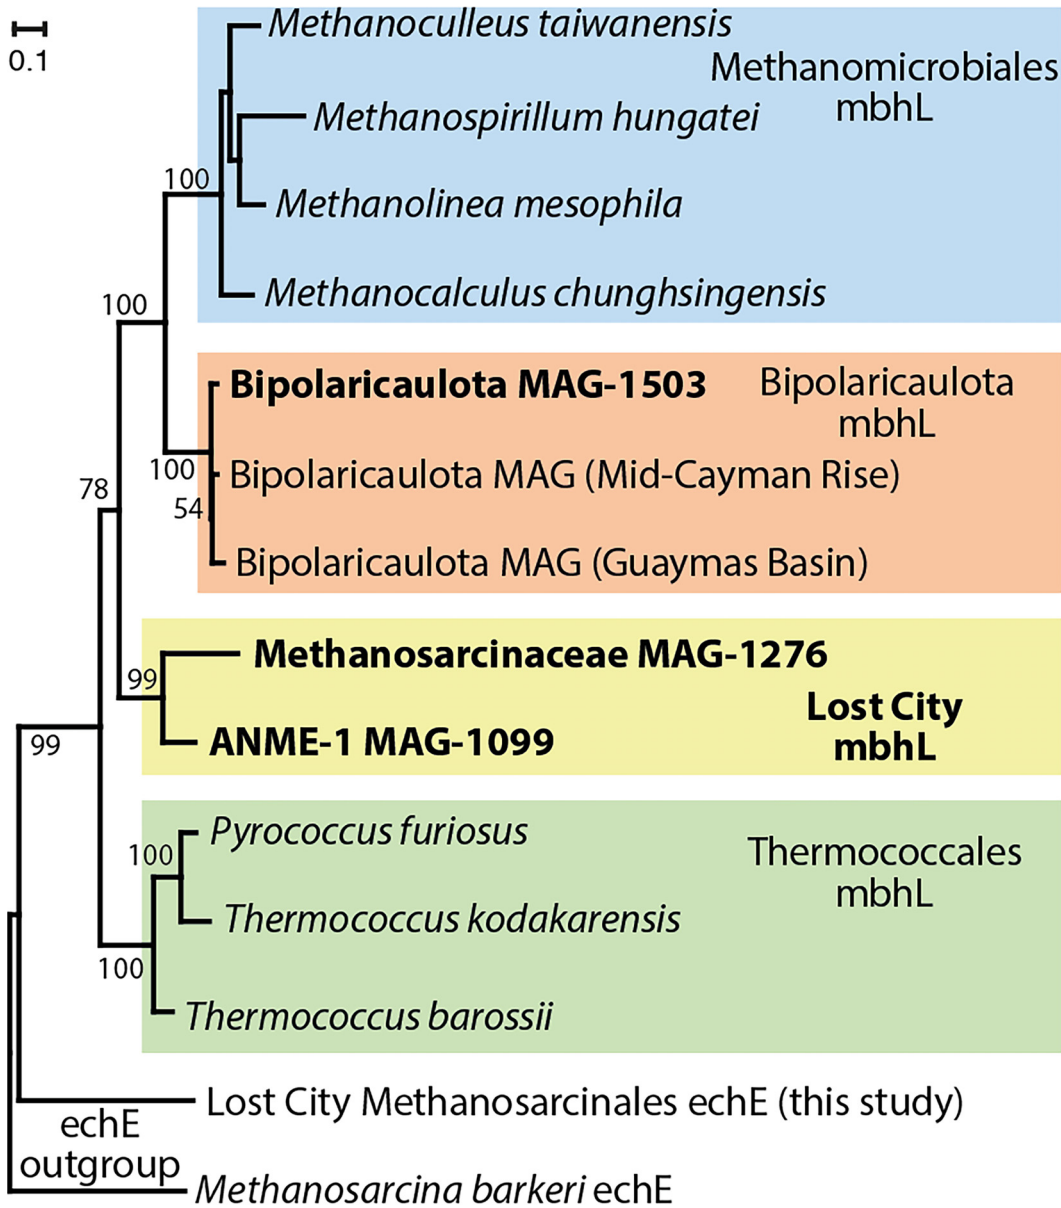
0.1

Methanoculleus taiwanensis
Methanospirillum hungatei
Methanolinea mesophila
Methanocalculus chunghsingensis
Methanomicrobiales mbhL

100
100

Bipolaricaulota MAG-1503
Bipolaricaulota MAG (Mid-Cayman Rise)
Bipolaricaulota MAG (Guaymas Basin)
Bipolaricaulota mbhL

100
54
78

Methanosarcinaceae MAG-1276
ANME-1 MAG-1099
Lost City mbhL

99
99

Pyrococcus furiosus
Thermococcus kodakarensis
Thermococcus barossii
Thermococcales mbhL

100
100

Lost City Methanosarcinales echE (this study)
echE outgroup
Methanosarcina barkeri echE